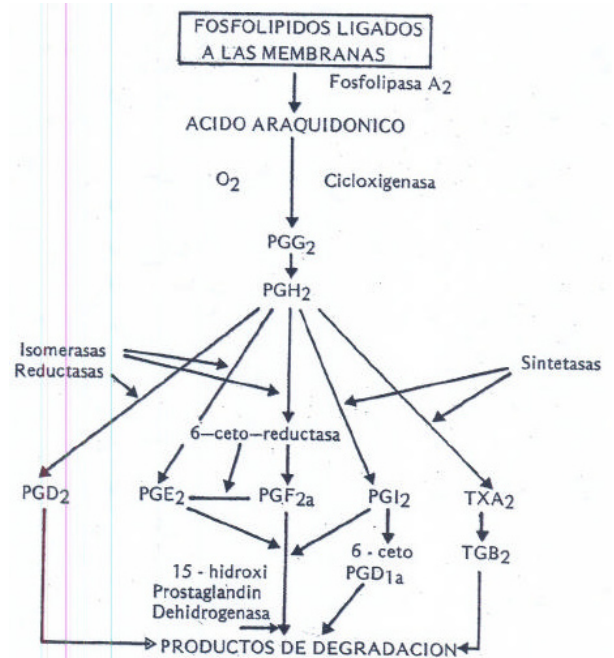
FOSFOLIPIDOS LIGADOS A LAS MEMBRANAS

Fosfolipasa $A_2$

ACIDO ARAQUIDONICO

$O_2$

Cicloxigenasa

$PGG_2$

$PGH_2$

Isomerasas
Reductasas

Sintetasas

6–ceto–reductasa

$PGD_2$

$PGE_2$

$PGF_{2a}$

$PGI_2$

$TXA_2$

6 - ceto
$PGD_{1a}$

$TGB_2$

15 - hidroxi
Prostaglandin
Dehidrogenasa

PRODUCTOS DE DEGRADACION